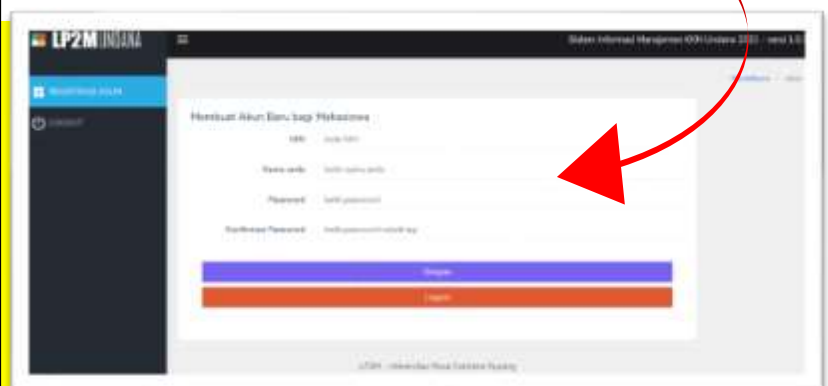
LP2M UNDANA

Sistem Informasi Manajemen KKN Undana 2021 - versi 1.0

REGISTRASI AKUN

LOGOUT

Dashboard / Akun

Membuat Akun Baru bagi Mahasiswa

NIM

Isikan NIM

Nama anda

Isikan nama anda

Password

Isikan password

Konfirmasi Password

Isikan password sekali lagi

Simpan

Logout

LP2M - Universitas Nusa Cendana Kupang